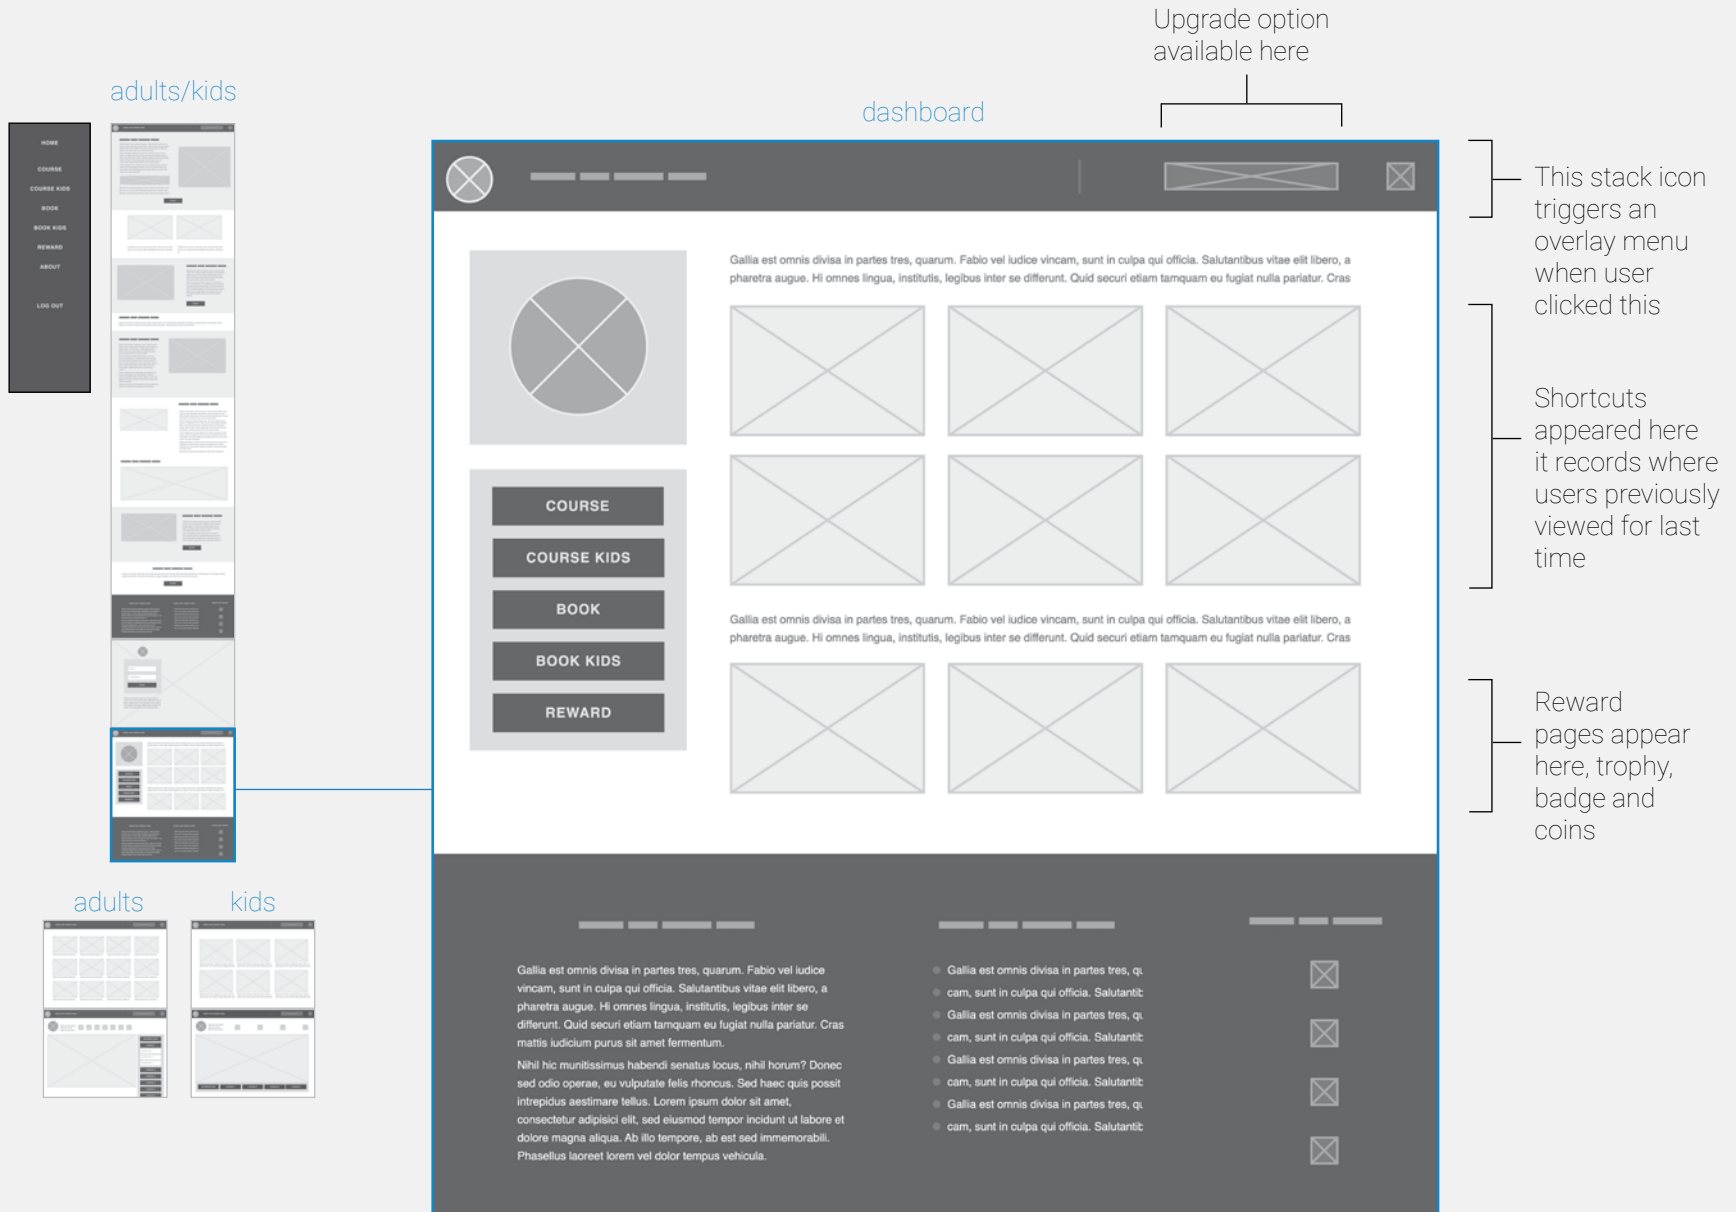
adults/kids

HOME
COURSE
COURSE KIDS
BOOK
BOOK KIDS
REWARD
ABOUT
LOG OUT

adults

kids

dashboard

Upgrade option available here

This stack icon triggers an overlay menu when user clicked this

Shortcuts appeared here it records where users previously viewed for last time

Reward pages appear here, trophy, badge and coins

COURSE
COURSE KIDS
BOOK
BOOK KIDS
REWARD

Gallia est omnis divisa in partes tres, quarum. Fabio vel iudice vincam, sunt in culpa qui officia. Salutantibus vitae elit libero, a pharetra augue. Hi omnes lingua, institutis, legibus inter se differunt. Quid securi etiam tamquam eu fugiat nulla pariatur. Cras

Gallia est omnis divisa in partes tres, quarum. Fabio vel iudice vincam, sunt in culpa qui officia. Salutantibus vitae elit libero, a pharetra augue. Hi omnes lingua, institutis, legibus inter se differunt. Quid securi etiam tamquam eu fugiat nulla pariatur. Cras

Gallia est omnis divisa in partes tres, quarum. Fabio vel iudice vincam, sunt in culpa qui officia. Salutantibus vitae elit libero, a pharetra augue. Hi omnes lingua, institutis, legibus inter se differunt. Quid securi etiam tamquam eu fugiat nulla pariatur. Cras mattis iudicium purus sit amet fermentum.

Nihil hic munitissimus habendi senatus locus, nihil horum? Donec sed odio operae, eu vulputate felis rhoncus. Sed haec quis possit intrepidus aestimare tellus. Lorem ipsum dolor sit amet, consectetur adipisici elit, sed eiusmod tempor incidunt ut labore et dolore magna aliqua. Ab illo tempore, ab est sed immemorabili. Phasellus laoreet lorem vel dolor tempus vehicula.

Gallia est omnis divisa in partes tres, qu
cam, sunt in culpa qui officia. Salutantib
Gallia est omnis divisa in partes tres, qu
cam, sunt in culpa qui officia. Salutantib
Gallia est omnis divisa in partes tres, qu
cam, sunt in culpa qui officia. Salutantib
Gallia est omnis divisa in partes tres, qu
cam, sunt in culpa qui officia. Salutantib